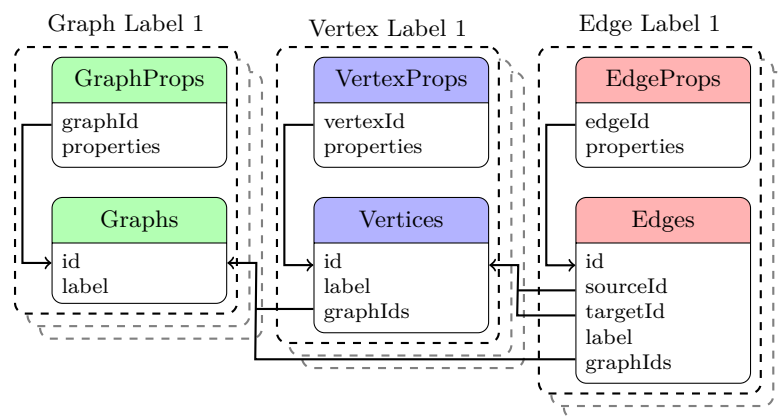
Graph Label 1

GraphProps
graphId
properties

Graphs
id
label

Vertex Label 1

VertexProps
vertexId
properties

Vertices
id
label
graphIds

Edge Label 1

EdgeProps
edgeId
properties

Edges
id
sourceId
targetId
label
graphIds